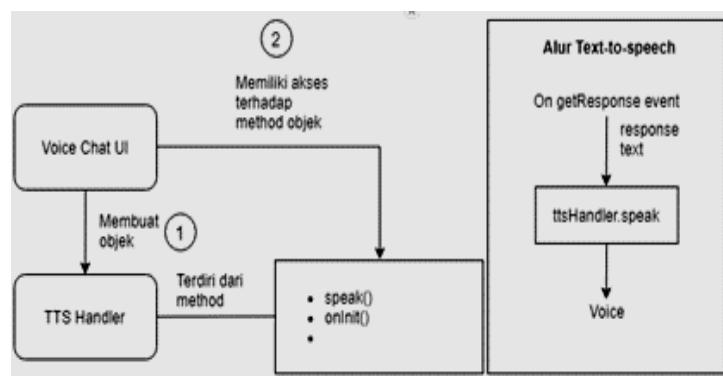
2

Memiliki akses terhadap method objek

Voice Chat UI

Membuat objek

1

TTS Handler

Terdiri dari method

- speak()
- onInit()
-

Alur Text-to-speech

On getResponse event

response text

ttsHandler.speak

Voice